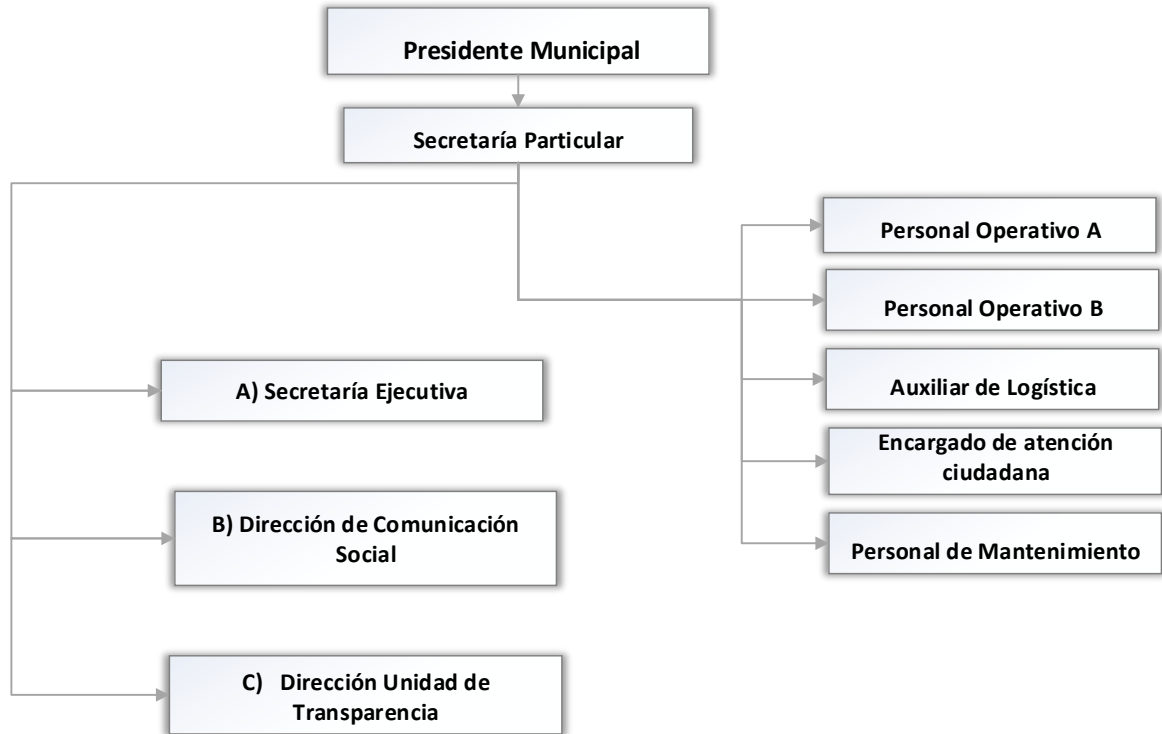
Presidente Municipal

Secretaría Particular

Personal Operativo A

Personal Operativo B

A) Secretaría Ejecutiva

Auxiliar de Logística

Encargado de atención ciudadana

B) Dirección de Comunicación Social

Personal de Mantenimiento

C) Dirección Unidad de Transparencia